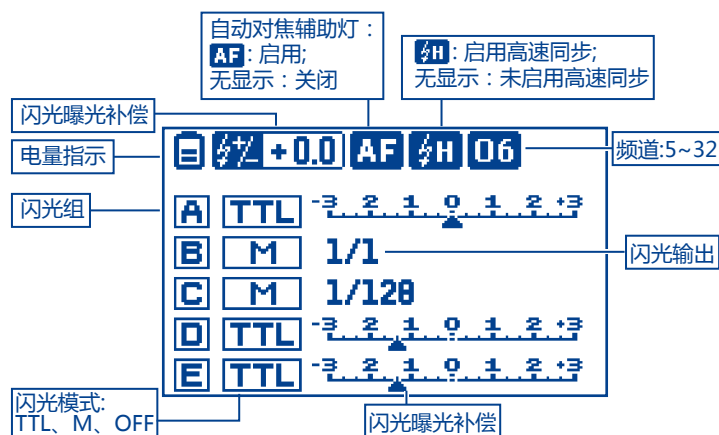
自动对焦辅助灯：
AF: 启用;
无显示：关闭

ϟH: 启用高速同步;
无显示：未启用高速同步

闪光曝光补偿

电量指示

ϟ⁺⁄₋ +0.0 AF ϟH 06

频道:5~32

闪光组

A TTL -3 2 1 0 1 2 +3

B M 1/1

闪光输出

C M 1/128

D TTL -3 2 1 0 1 2 +3

E TTL -3 2 1 0 1 2 +3

闪光模式:
TTL、M、OFF

闪光曝光补偿